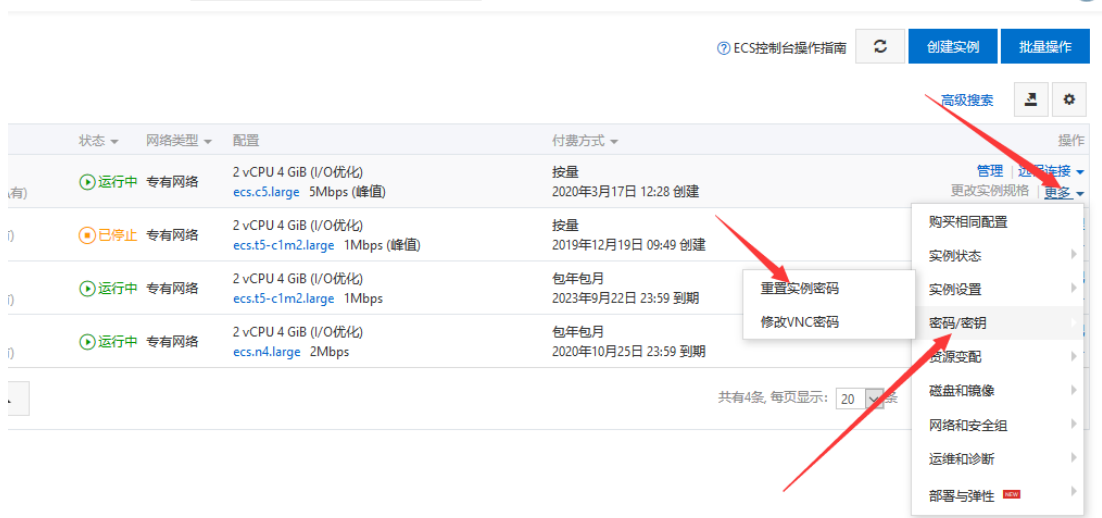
ECS控制台操作指南 创建实例 批量操作

高级搜索

| | 状态 | 网络类型 | 配置 | 付费方式 | 操作 |
|---|---|---|---|---|---|
| 有) | 运行中 | 专有网络 | 2 vCPU 4 GiB (I/O优化) ecs.c5.large 5Mbps (峰值) | 按量 2020年3月17日 12:28 创建 | 管理 \| 远程连接 更改实例规格 \| 更多 |
| ) | 已停止 | 专有网络 | 2 vCPU 4 GiB (I/O优化) ecs.t5-c1m2.large 1Mbps (峰值) | 按量 2019年12月19日 09:49 创建 | |
| ) | 运行中 | 专有网络 | 2 vCPU 4 GiB (I/O优化) ecs.t5-c1m2.large 1Mbps | 包年包月 2023年9月22日 23:59 到期 | |
| ) | 运行中 | 专有网络 | 2 vCPU 4 GiB (I/O优化) ecs.n4.large 2Mbps | 包年包月 2020年10月25日 23:59 到期 | |

重置实例密码
修改VNC密码

购买相同配置
实例状态
实例设置
密码/密钥
资源变配
磁盘和镜像
网络和安全组
运维和诊断
部署与弹性 NEW

共有4条, 每页显示: 20 条